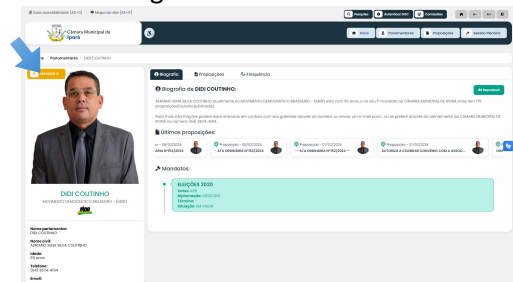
Ir para acessibilidade [Alt+0] Mapa do site [Alt+9]

Pesquisa Autoatend. SAC Comissões

Câmara Municipal de Iporã

Início Parlamentares Proposições Sessão Plenária

Parlamentares / DIDI COUTINHO

Biografia Proposições Frequência

Biografia de DIDI COUTINHO:

ADRIANO SENA SILVA COUTINHO do partido MOVIMENTO DEMOCRÁTICO BRASILEIRO - (MDB) está com 55 anos, e na sua 1ª mandato na CÂMARA MUNICIPAL DE IPORÃ onde tem 175 proposições/autorias publicadas.

Para mais informações poderá estar entrando em contato com seu gabinete através do número, ou enviar um e-mail para , ou se preferir através do atendimento da CÂMARA MUNICIPAL DE IPORÃ no número (64) 3674-4154.

Últimos proposições:

DIDI COUTINHO
MOVIMENTO DEMOCRÁTICO BRASILEIRO - (MDB)

Mandatos:

ELEIÇÕES 2020
Votos: 471
Diplomação: 18/12/2020
Término:
Situação: EM VIGOR

Nome parlamentar:
DIDI COUTINHO
Nome civil:
ADRIANO SENA SILVA COUTINHO
Idade:
55 anos
Telefone:
(64) 3674-4154
Email: